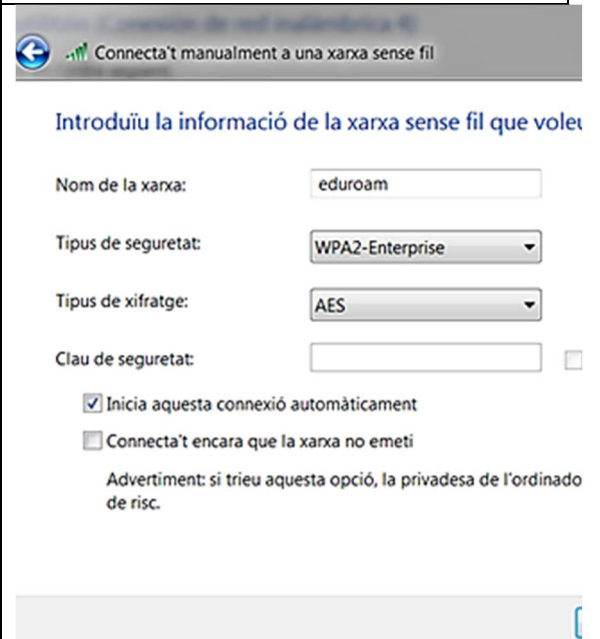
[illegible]

Connecta't manualment a una xarxa sense fil

Introduïu la informació de la xarxa sense fil que voleu

Nom de la xarxa: eduroam

Tipus de seguretat: WPA2-Enterprise

Tipus de xifratge: AES

Clau de seguretat:

Inicia aquesta connexió automàticament

Connecta't encara que la xarxa no emeti

Advertiment: si trieu aquesta opció, la privadesa de l'ordinado de risc.